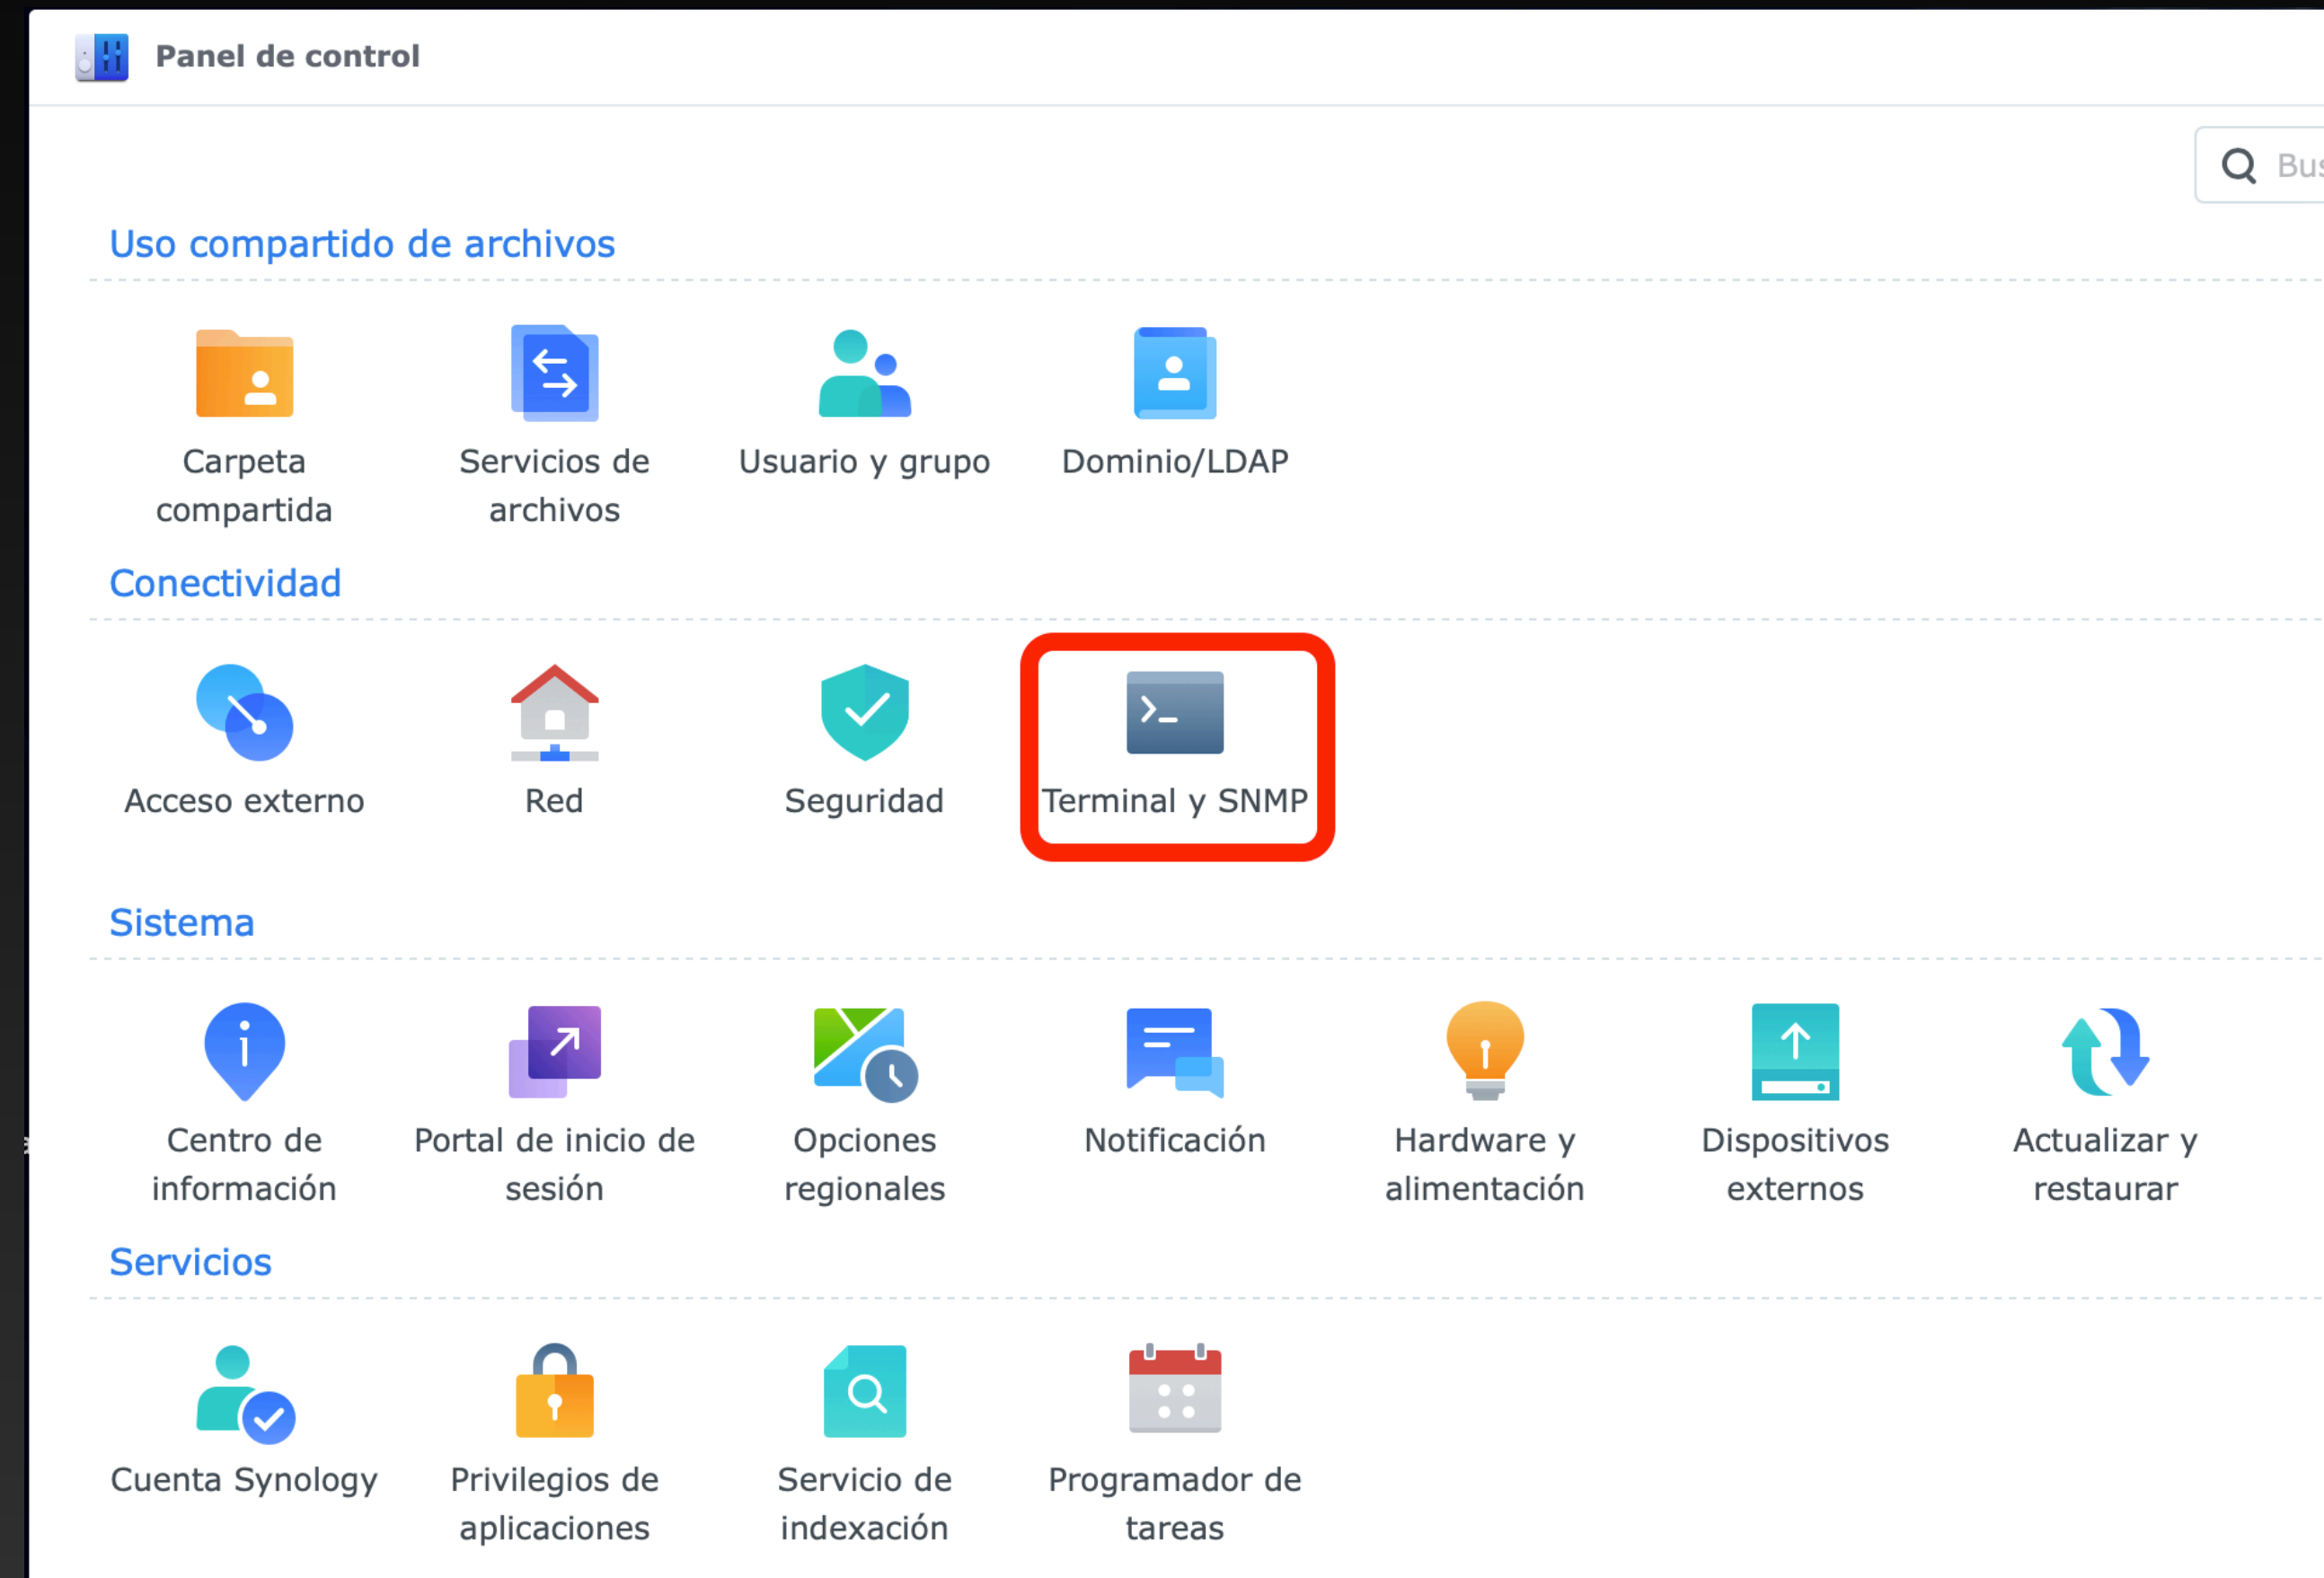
Panel de control

Bus

Uso compartido de archivos

Carpeta compartida

Servicios de archivos

Usuario y grupo

Dominio/LDAP

Conectividad

Acceso externo

Red

Seguridad

Terminal y SNMP

Sistema

Centro de información

Portal de inicio de sesión

Opciones regionales

Notificación

Hardware y alimentación

Dispositivos externos

Actualizar y restaurar

Servicios

Cuenta Synology

Privilegios de aplicaciones

Servicio de indexación

Programador de tareas